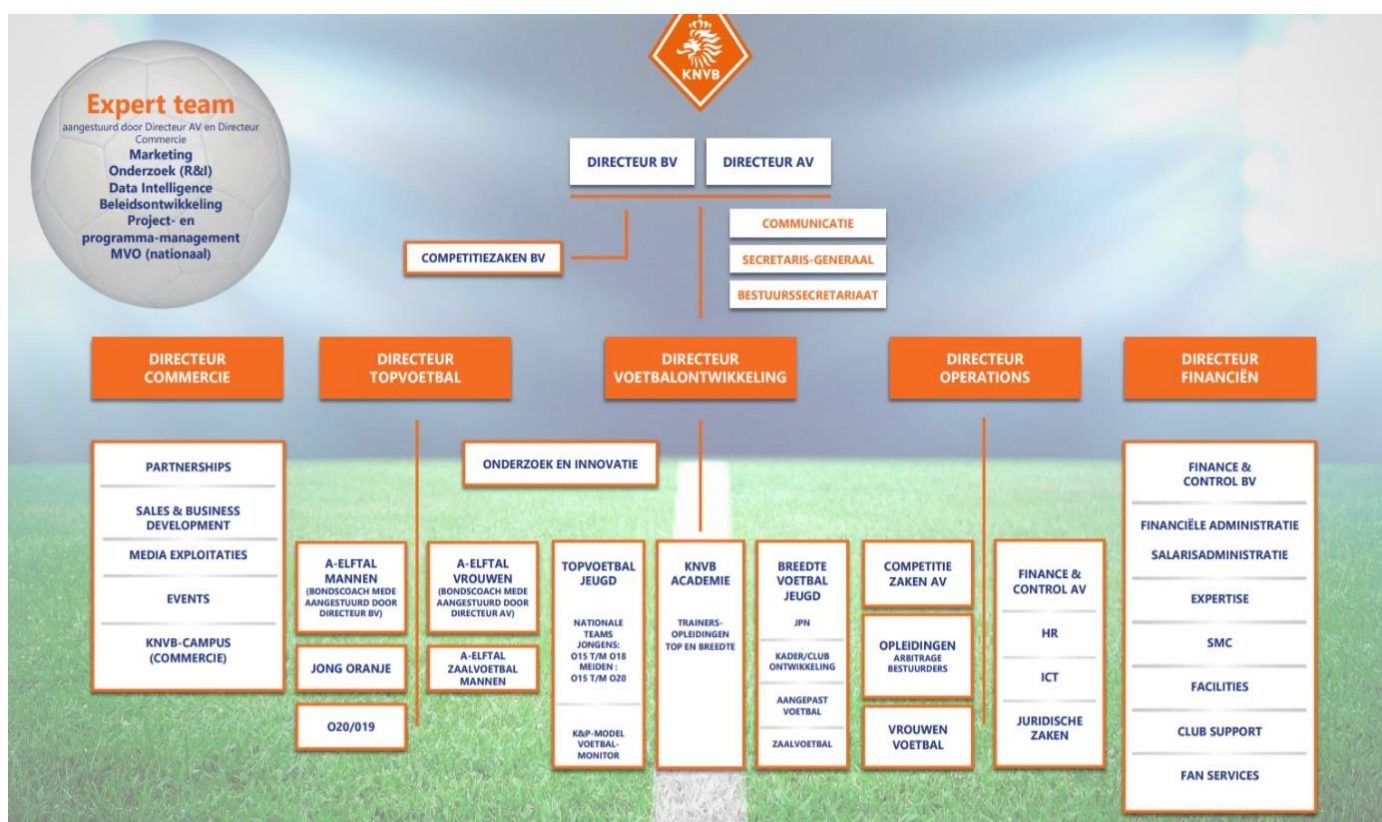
KNVB

Expert team
aangestuurd door Directeur AV en Directeur Commercie
Marketing
Onderzoek (R&I)
Data Intelligence
Beleidsontwikkeling
Project- en programma-management
MVO (nationaal)

DIRECTEUR BV

DIRECTEUR AV

COMMUNICATIE

SECRETARIS-GENERAAL

BESTUURSSECRETARIAAT

COMPETITIEZAKEN BV

DIRECTEUR COMMERCIE

DIRECTEUR TOPVOETBAL

DIRECTEUR VOETBALONTWIKKELING

DIRECTEUR OPERATIONS

DIRECTEUR FINANCIËN

PARTNERSHIPS

SALES & BUSINESS DEVELOPMENT

MEDIA EXPLOITATIES

EVENTS

KNVB-CAMPUS (COMMERCIE)

ONDERZOEK EN INNOVATIE

A-ELFTAL MANNEN (BONDSCOACH MEDE AANGESTUURD DOOR DIRECTEUR BV)

JONG ORANJE

O20/019

A-ELFTAL VROUWEN (BONDSCOACH MEDE AANGESTUURD DOOR DIRECTEUR AV)

A-ELFTAL ZAALVOETBAL MANNEN

TOPVOETBAL JEUGD

NATIONALE TEAMS JONGENS: O15 T/M O18 MEIDEN : O15 T/M O20

K&P-MODEL VOETBAL-MONITOR

KNVB ACADEMIE

TRAINERS-OPLEIDINGEN TOP EN BREEDTE

BREEDTE VOETBAL JEUGD

JPN

KADER/CLUB ONTWIKKELING

AANGEPAST VOETBAL

ZAALVOETBAL

COMPETITIE ZAKEN AV

OPLEIDINGEN ARBITRAGE BESTUURDERS

VROUWEN VOETBAL

FINANCE & CONTROL AV

HR

ICT

JURIDISCHE ZAKEN

FINANCE & CONTROL BV

FINANCIËLE ADMINISTRATIE

SALARISADMINISTRATIE

EXPERTISE

SMC

FACILITIES

CLUB SUPPORT

FAN SERVICES